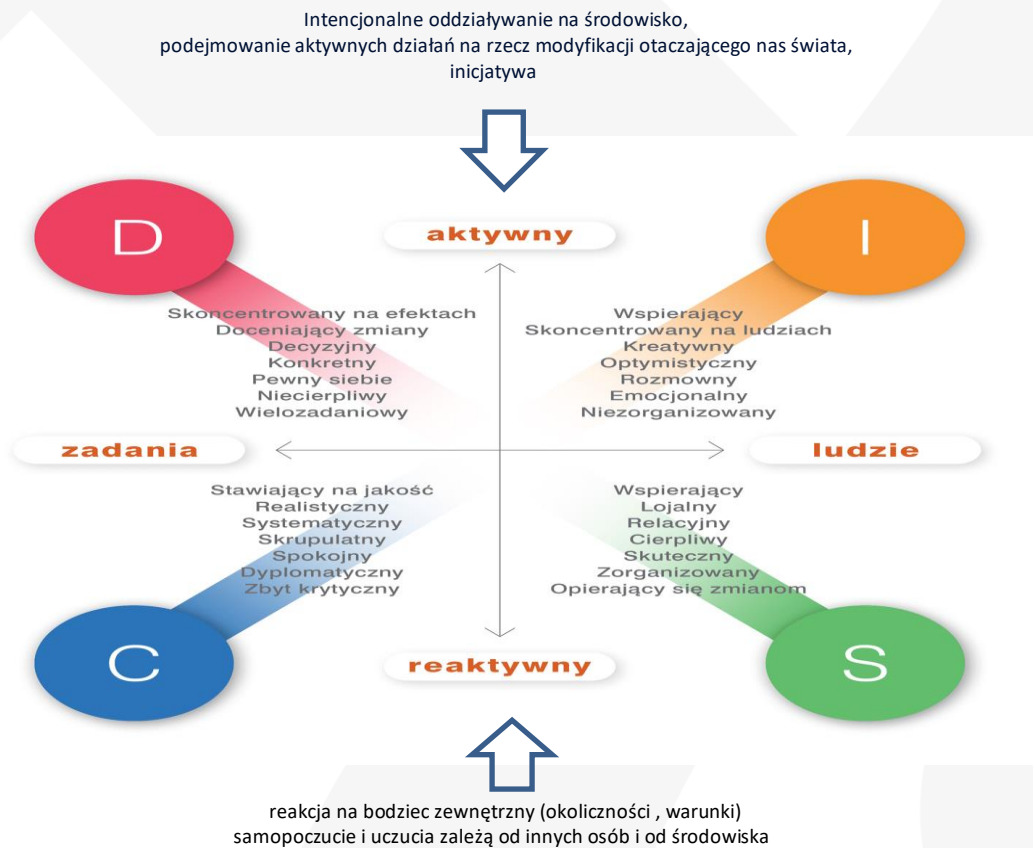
Intencjonalne oddziaływanie na środowisko,
podejmowanie aktywnych działań na rzecz modyfikacji otaczającego nas świata,
inicjatywa

D

aktywny

I

Skoncentrowany na efektach
Doceniający zmiany
Decyzyjny
Konkretny
Pewny siebie
Niecierpliwy
Wielozadaniowy

Wspierający
Skoncentrowany na ludziach
Kreatywny
Optymistyczny
Rozmowny
Emocjonalny
Niezorganizowany

zadania

ludzie

Stawiający na jakość
Realistyczny
Systematyczny
Skrupulatny
Spokojny
Dyplomatyczny
Zbyt krytyczny

Wspierający
Lojalny
Relacyjny
Cierpliwy
Skuteczny
Zorganizowany
Opierający się zmianom

C

reaktywny

S

reakcja na bodziec zewnętrzny (okoliczności , warunki)
samopoczucie i uczucia zależą od innych osób i od środowiska